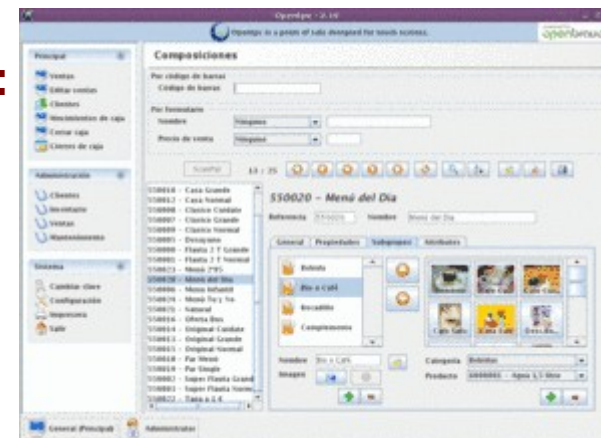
Openbravo - 2.10

Openbravo is a point of sale designed for touch screens.

openbravo

Principal

Ventas

Editar ventas

Clientes

Movimientos de caja

Cerrar caja

Cierres de caja

Administración

Clientes

Inventario

Ventas

Mantenimiento

Sistema

Cambiar clave

Configuración

Impresora

Salir

Composiciones

Por código de barras

Código de barras

Por formulario

Nombre

Ninguno

Precio de venta

Ninguno

Ejecutar

13 / 25

550018 - Casa Grande
550012 - Casa Normal
550007 - Clasico Cuidado
550007 - Clasico Grande
550009 - Clasico Normal
550001 - Desayuno
550008 - Flauta 2 T Grande
550011 - Flauta 2 T Normal
550023 - Menú 795
550020 - Menú del Dia
550024 - Menú Infantil
550016 - Menú To'y Va
550026 - Natural
550014 - Oferta Bus
550015 - Original Cuidado
550013 - Original Grande
550003 - Original Normal
550018 - Par Menú
550019 - Par Single
550002 - Super Flauta Grande
550003 - Super Flauta Normal
550021 - Tapa a 1 €

550020 - Menú del Dia

Referencia 550020

Nombre Menú del Dia

General

Propiedades

Subgrupos

Atributos

Bebida

Bio o Café

Bocadillo

Complemento

Café Solo

Nombre Bio o Café

Imagen

Categoría Bebidas

Producto 0000001 - Agua 1,5 litro

General (Principal)

Administrador